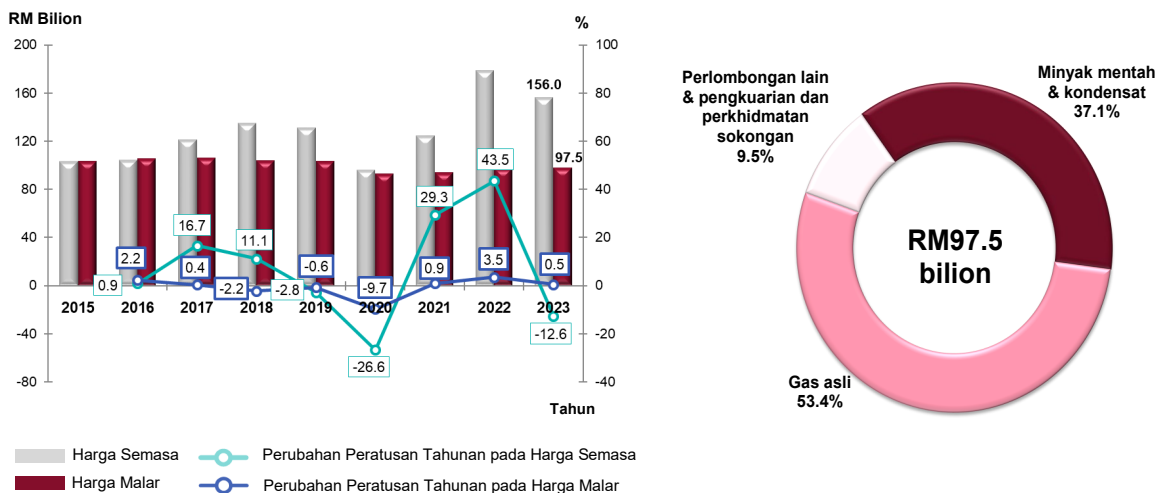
RM Bilion

%

200
160
120
80
40
0
-40
-80

100
80
60
40
20
0
-20
-40

2015
2016
2017
2018
2019
2020
2021
2022
2023

156.0
97.5

0.9
2.2
16.7
0.4
11.1
-2.2
-2.8
-0.6
-9.7
-26.6
29.3
0.9
43.5
3.5
0.5
-12.6

Tahun

Harga Semasa
Harga Malar
Perubahan Peratusan Tahunan pada Harga Semasa
Perubahan Peratusan Tahunan pada Harga Malar

Perlombongan lain & pengkuarian dan perkhidmatan sokongan
9.5%

Minyak mentah & kondensat
37.1%

RM97.5 bilion

Gas asli
53.4%